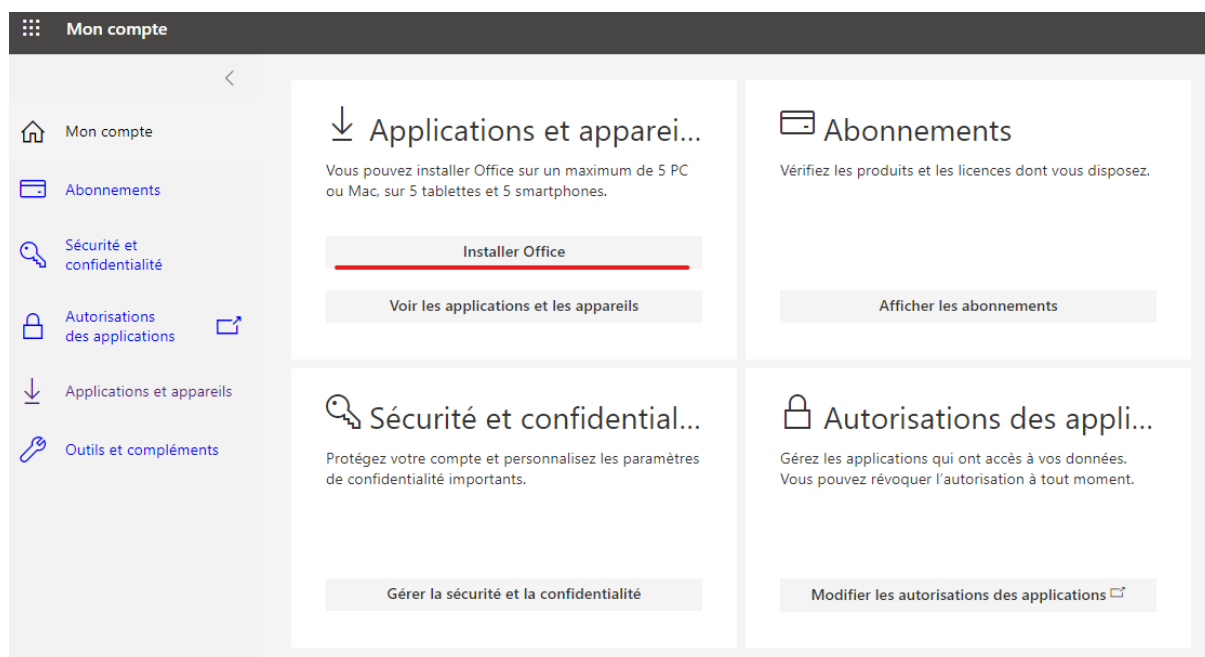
Mon compte

Mon compte

Abonnements

Sécurité et confidentialité

Autorisations des applications

Applications et appareils

Outils et compléments

Applications et apparei...

Vous pouvez installer Office sur un maximum de 5 PC ou Mac, sur 5 tablettes et 5 smartphones.

Installer Office

Voir les applications et les appareils

Abonnements

Vérifiez les produits et les licences dont vous disposez.

Afficher les abonnements

Sécurité et confidential...

Protégez votre compte et personnalisez les paramètres de confidentialité importants.

Gérer la sécurité et la confidentialité

Autorisations des appli...

Gérez les applications qui ont accès à vos données. Vous pouvez révoquer l'autorisation à tout moment.

Modifier les autorisations des applications